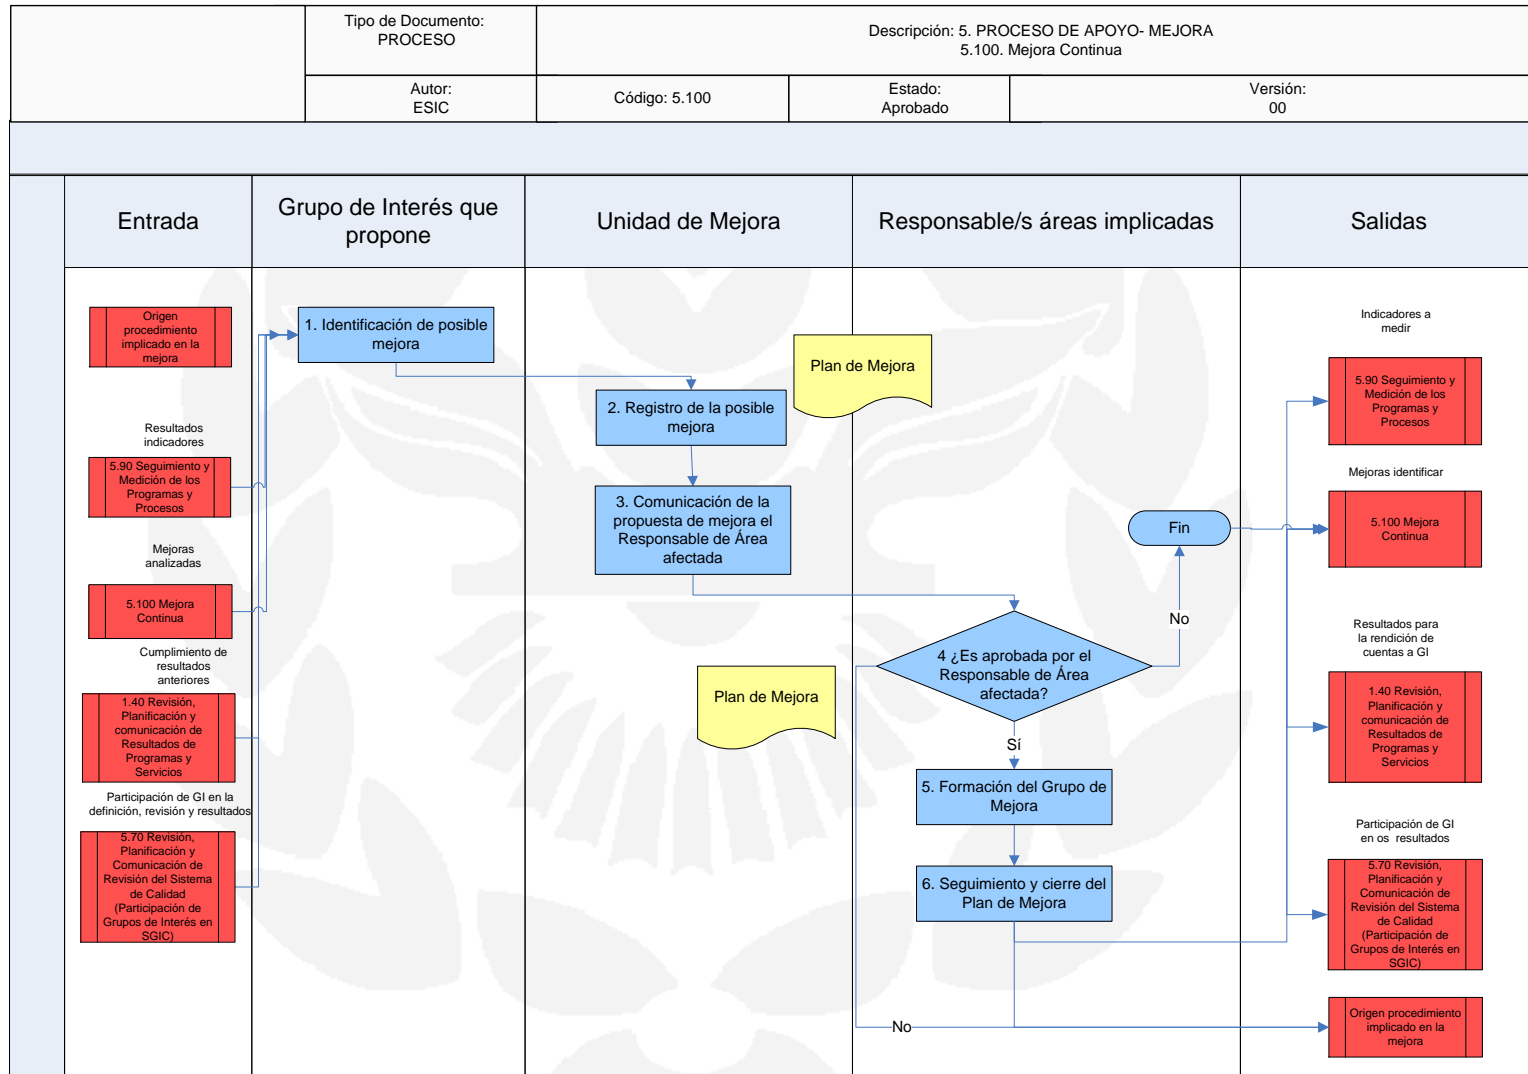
Tipo de Documento:
PROCESO

Descripción: 5. PROCESO DE APOYO- MEJORA
5.100. Mejora Continua

Autor:
ESIC

Código: 5.100

Estado:
Aprobado

Versión:
00

| Entrada | Grupo de Interés que propone | Unidad de Mejora | Responsable/s áreas implicadas | Salidas |
|---|---|---|---|---|

Origen procedimiento implicado en la mejora

Resultados indicadores

5.90 Seguimiento y Medición de los Programas y Procesos

Mejoras analizadas

5.100 Mejora Continua

Cumplimiento de resultados anteriores

1.40 Revisión, Planificación y comunicación de Resultados de Programas y Servicios

Participación de GI en la definición, revisión y resultados

5.70 Revisión, Planificación y Comunicación de Revisión del Sistema de Calidad (Participación de Grupos de Interés en SGIC)

1. Identificación de posible mejora

Plan de Mejora

2. Registro de la posible mejora

3. Comunicación de la propuesta de mejora el Responsable de Área afectada

Fin

No

4 ¿Es aprobada por el Responsable de Área afectada?

Plan de Mejora

Sí

5. Formación del Grupo de Mejora

6. Seguimiento y cierre del Plan de Mejora

No

Indicadores a medir

5.90 Seguimiento y Medición de los Programas y Procesos

Mejoras identificar

5.100 Mejora Continua

Resultados para la rendición de cuentas a GI

1.40 Revisión, Planificación y comunicación de Resultados de Programas y Servicios

Participación de GI en os resultados

5.70 Revisión, Planificación y Comunicación de Revisión del Sistema de Calidad (Participación de Grupos de Interés en SGIC)

Origen procedimiento implicado en la mejora